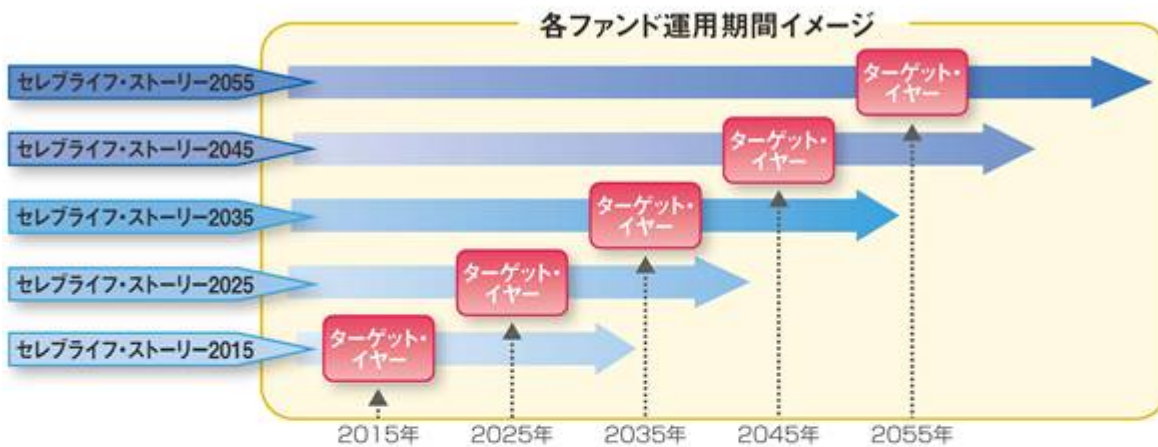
各ファンド運用期間イメージ

セレブライフ・ストーリー2055
ターゲット・イヤー

セレブライフ・ストーリー2045
ターゲット・イヤー

セレブライフ・ストーリー2035
ターゲット・イヤー

セレブライフ・ストーリー2025
ターゲット・イヤー

セレブライフ・ストーリー2015
ターゲット・イヤー

2015年 2025年 2035年 2045年 2055年